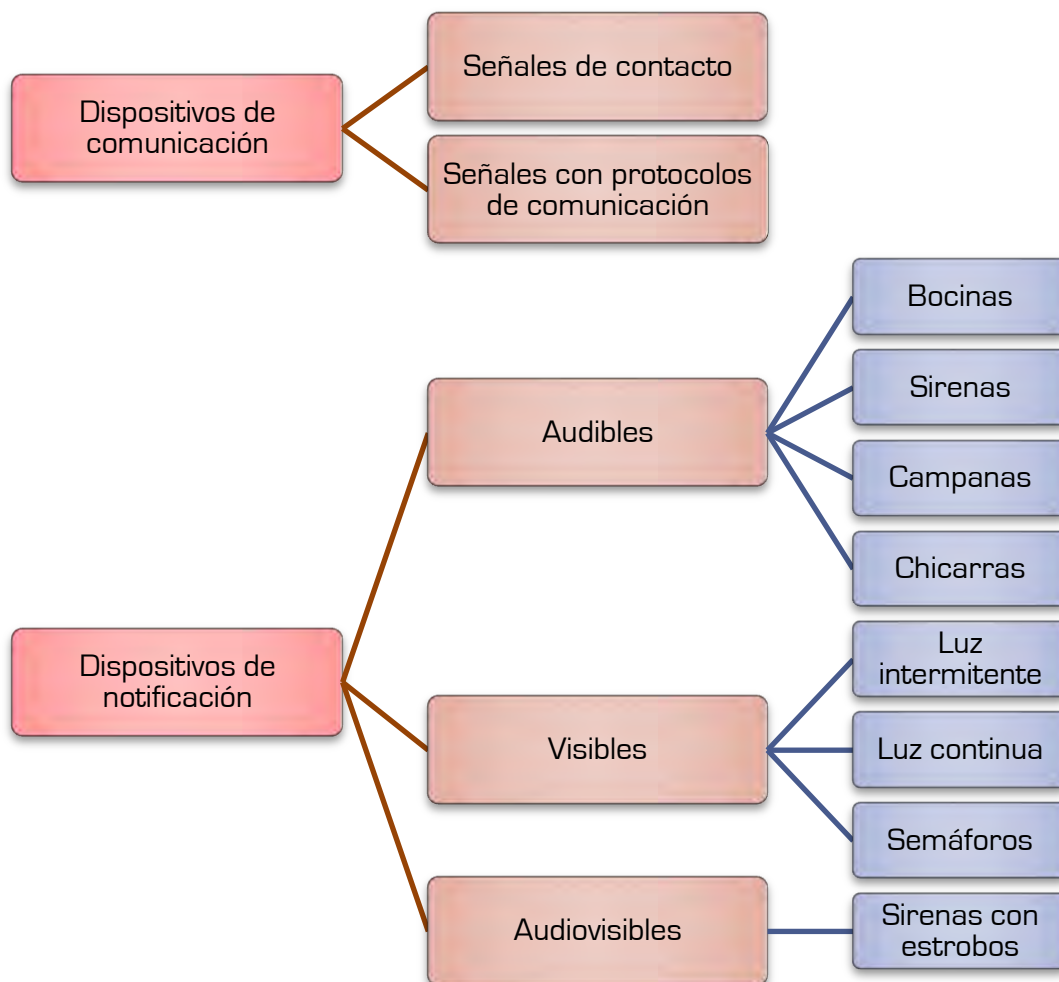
Dispositivos de comunicación

Señales de contacto

Señales con protocolos de comunicación

Dispositivos de notificación

Audibles

Bocinas

Sirenas

Campanas

Chicarras

Visibles

Luz intermitente

Luz continua

Semáforos

Audiovisibles

Sirenas con estrobos